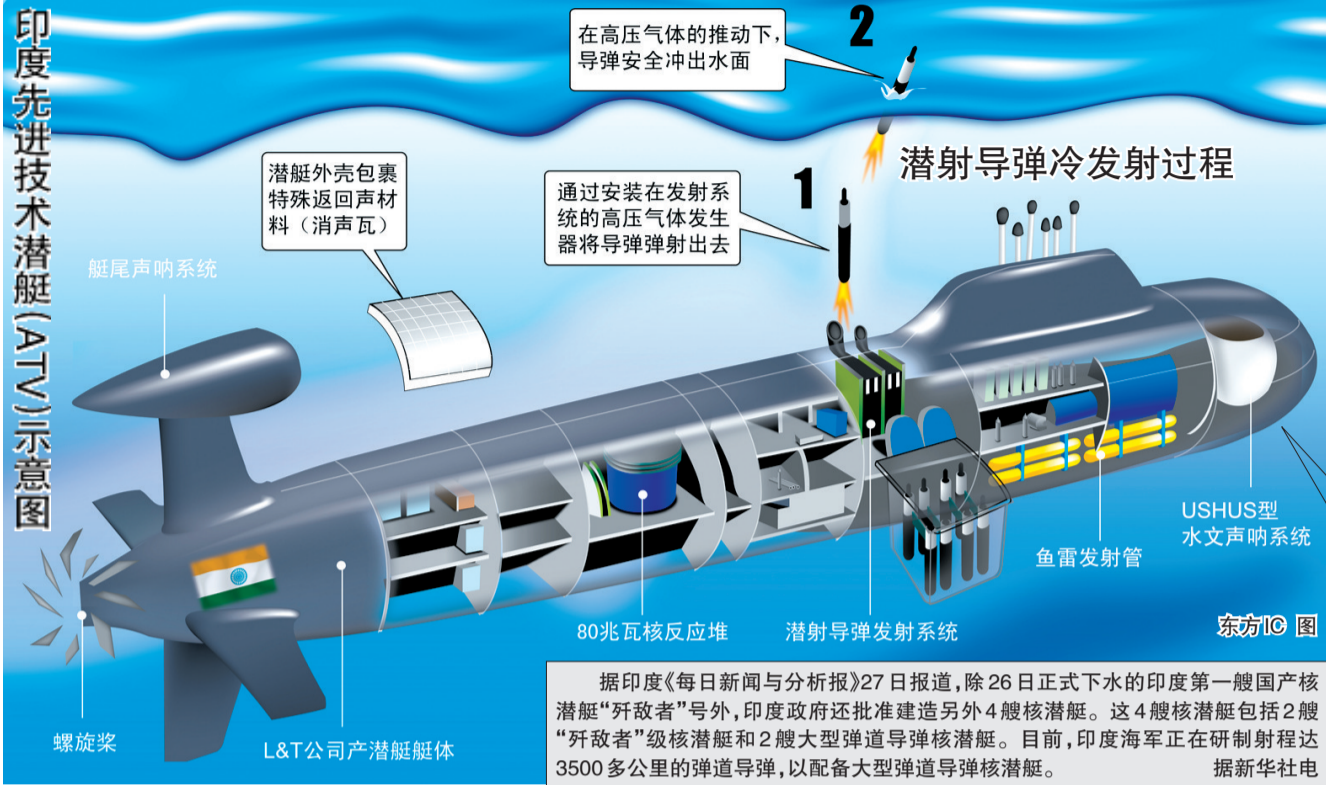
印度先进技术潜艇(ATV)示意图

2
在高压气体的推动下，导弹安全冲出水面

潜射导弹冷发射过程

1
通过安装在发射系统的高压气体发生器将导弹弹射出去

潜艇外壳包裹特殊返回声材料（消声瓦）

艇尾声呐系统

USHUS型水文声呐系统

鱼雷发射管

80兆瓦核反应堆

潜射导弹发射系统

东方IC 图

螺旋桨

L&T公司产潜艇艇体

据印度《每日新闻与分析报》27日报道，除26日正式下水的印度第一艘国产核潜艇“歼敌者”号外，印度政府还批准建造另外4艘核潜艇。这4艘核潜艇包括2艘“歼敌者”级核潜艇和2艘大型弹道导弹核潜艇。目前，印度海军正在研制射程达3500多公里的弹道导弹，以配备大型弹道导弹核潜艇。 据新华社电